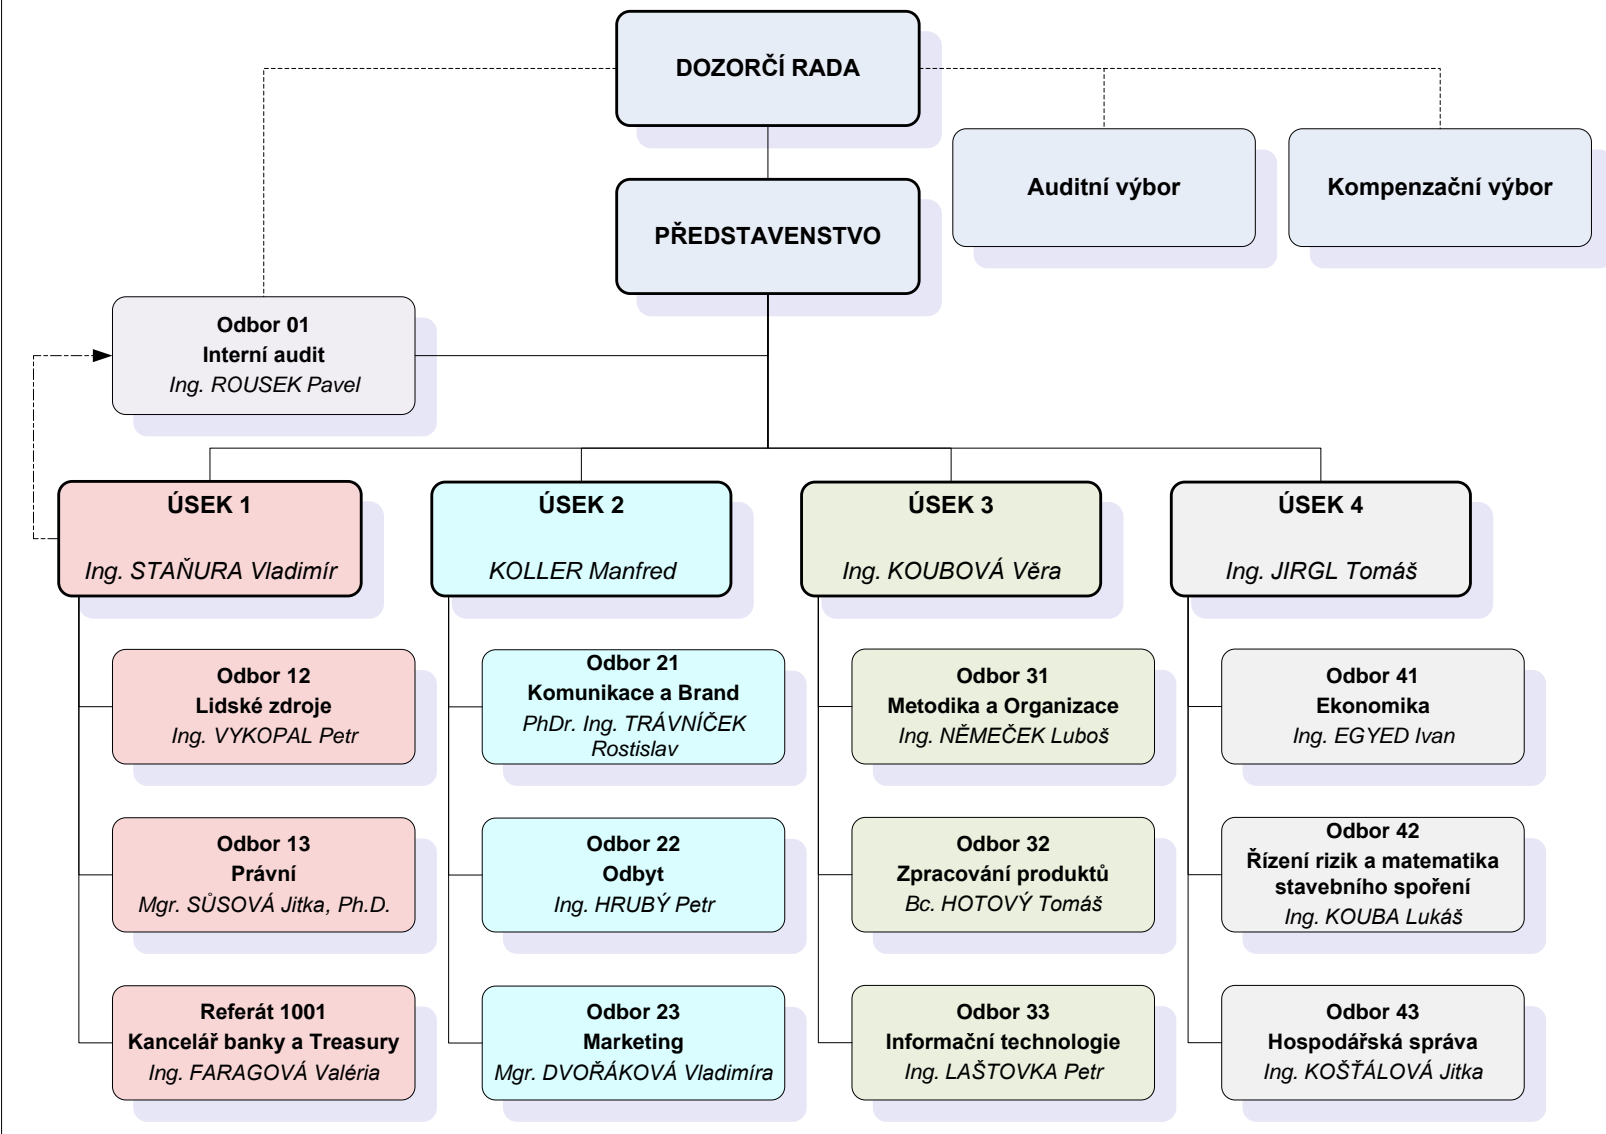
DOZORČÍ RADA

Auditní výbor

Kompenzační výbor

PŘEDSTAVENSTVO

Odbor 01
Interní audit
Ing. ROUSEK Pavel

ÚSEK 1
Ing. STAŇURA Vladimír

Odbor 12
Lidské zdroje
Ing. VYKOPAL Petr

Odbor 13
Právní
Mgr. SŮSOVÁ Jitka, Ph.D.

Referát 1001
Kancelář banky a Treasury
Ing. FARAGOVÁ Valéria

ÚSEK 2
KOLLER Manfred

Odbor 21
Komunikace a Brand
PhDr. Ing. TRÁVNÍČEK Rostislav

Odbor 22
Odbyt
Ing. HRUBÝ Petr

Odbor 23
Marketing
Mgr. DVOŘÁKOVÁ Vladimíra

ÚSEK 3
Ing. KOUBOVÁ Věra

Odbor 31
Metodika a Organizace
Ing. NĚMEČEK Luboš

Odbor 32
Zpracování produktů
Bc. HOTOVÝ Tomáš

Odbor 33
Informační technologie
Ing. LAŠTOVKA Petr

ÚSEK 4
Ing. JIRGL Tomáš

Odbor 41
Ekonomika
Ing. EGYED Ivan

Odbor 42
Řízení rizik a matematika stavebního spoření
Ing. KOUBA Lukáš

Odbor 43
Hospodářská správa
Ing. KOŠŤÁLOVÁ Jitka